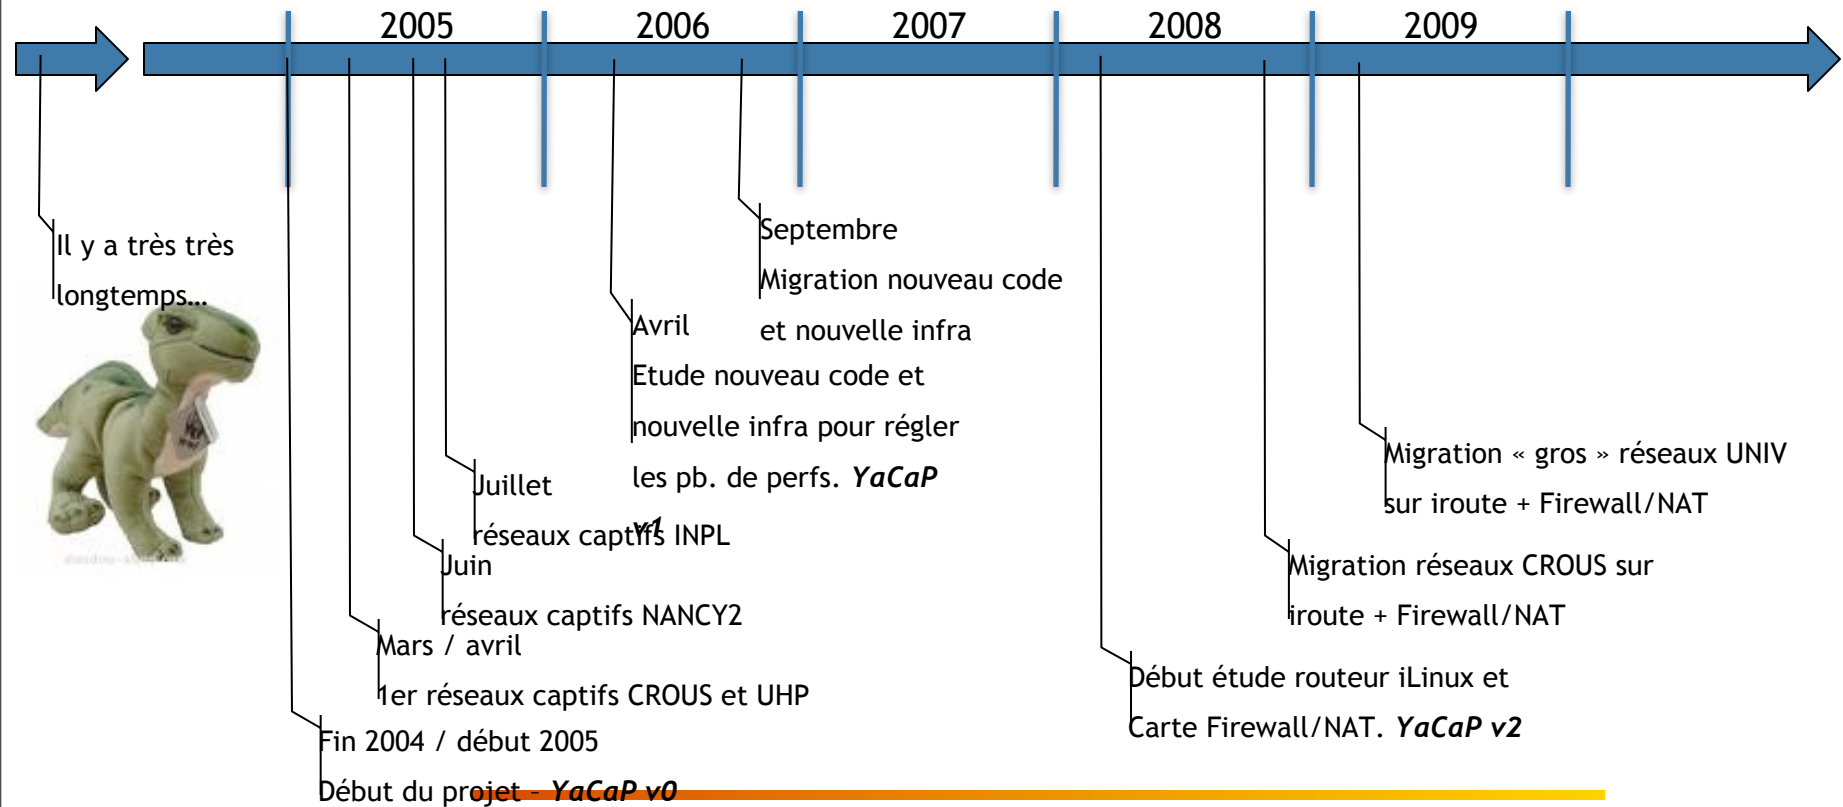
2005

2006

2007

2008

2009

Il y a très très longtemps…

Septembre

Migration nouveau code et nouvelle infra

Avril

Etude nouveau code et nouvelle infra pour régler les pb. de perfs. ***YaCaP v1***

Juillet

réseaux captifs INPL

Juin

réseaux captifs NANCY2

Mars / avril

1er réseaux captifs CROUS et UHP

Fin 2004 / début 2005

Début du projet – ***YaCaP v0***

Migration « gros » réseaux UNIV sur iroute + Firewall/NAT

Migration réseaux CROUS sur iroute + Firewall/NAT

Début étude routeur iLinux et Carte Firewall/NAT. ***YaCaP v2***